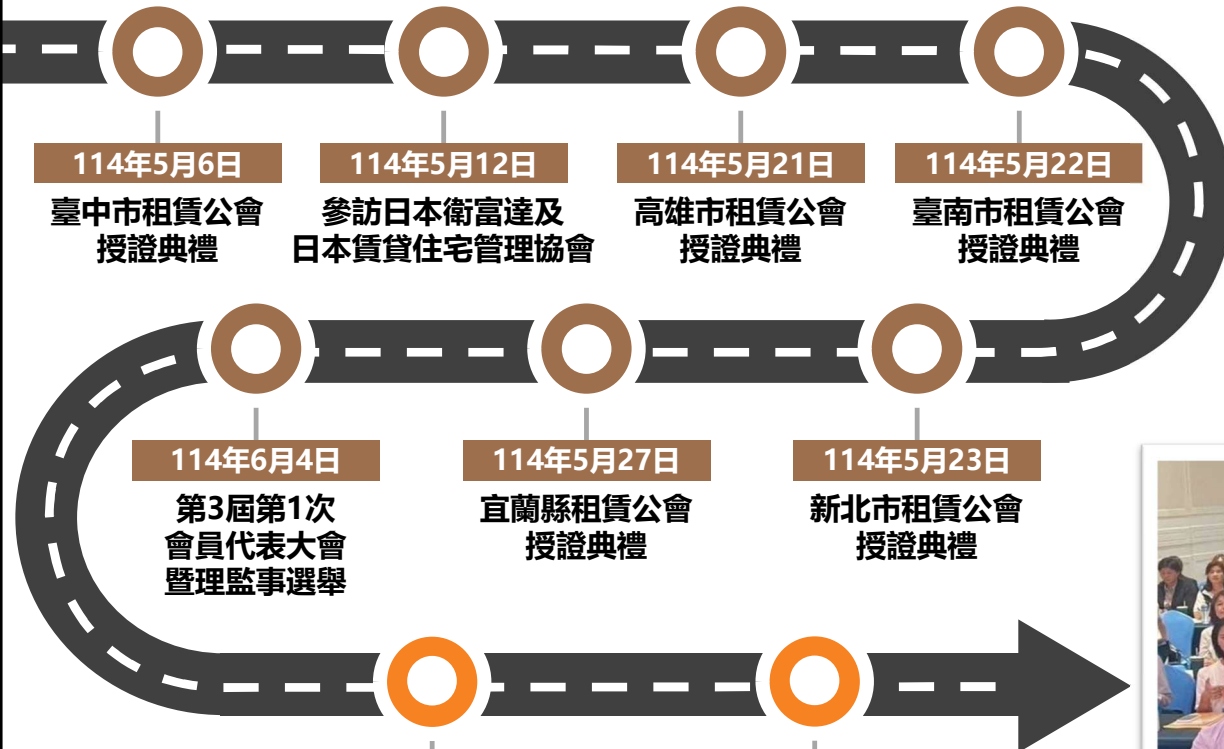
114年5月6日
臺中市租賃公會授證典禮

114年5月12日
參訪日本衛富達及日本賃貸住宅管理協會

114年5月21日
高雄市租賃公會授證典禮

114年5月22日
臺南市租賃公會授證典禮

114年5月23日
新北市租賃公會授證典禮

114年5月27日
宜蘭縣租賃公會授證典禮

114年6月4日
第3屆第1次會員代表大會暨理監事選舉